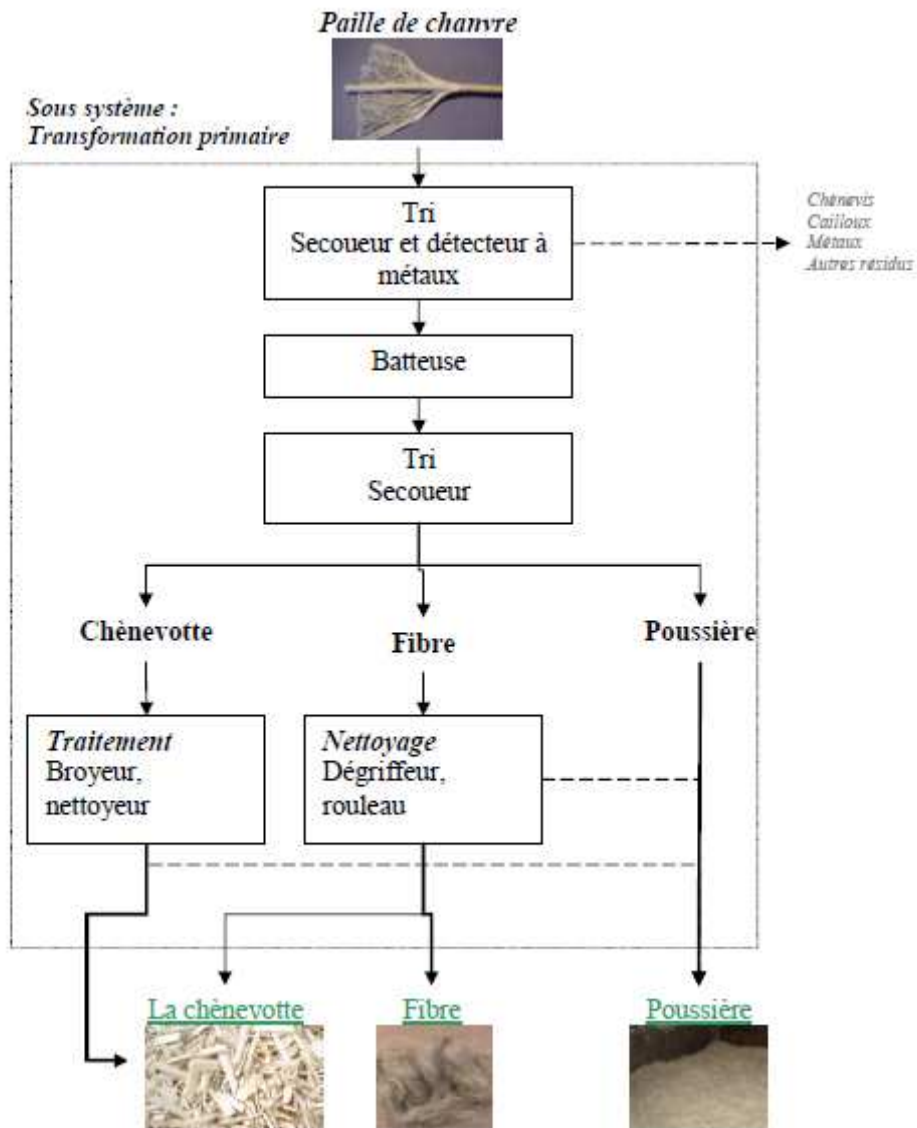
Paille de chanvre

Sous système :
Transformation primaire

Tri
Secoueur et détecteur à métaux

Chènevis
Cailloux
Métaux
Autres résidus

Batteuse

Tri
Secoueur

Chènevotte

Fibre

Poussière

Traitement
Broyeur, nettoyeur

Nettoyage
Dégriffeur, rouleau

La chènevotte

Fibre

Poussière